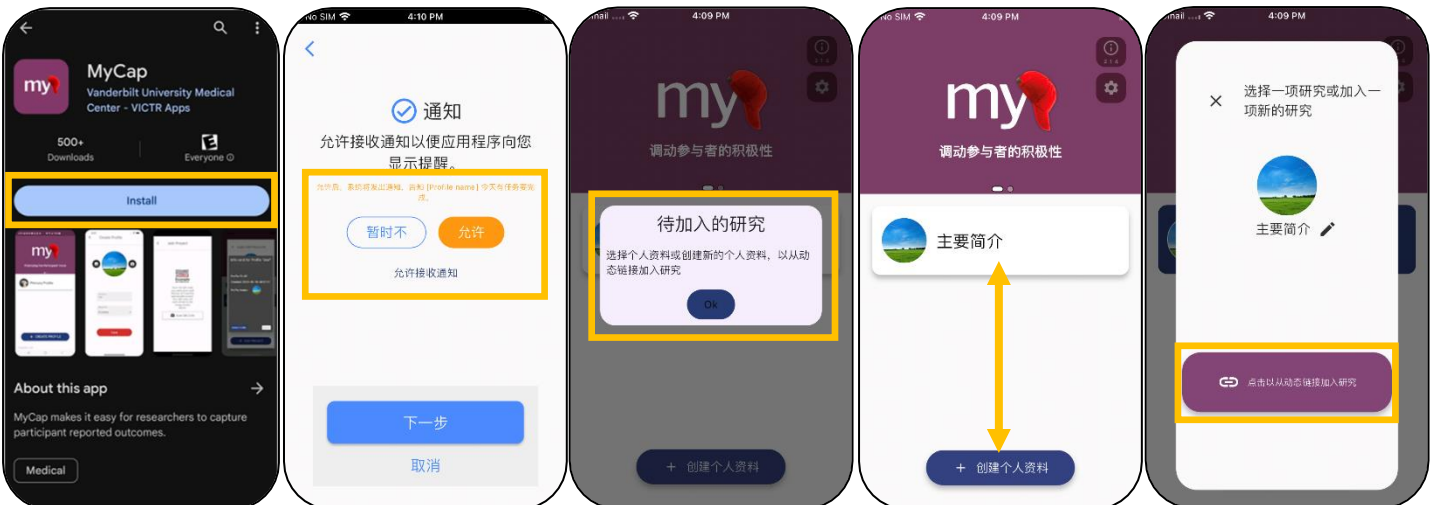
MyCap
Vanderbilt University Medical Center - VICTR Apps
500+
Downloads
Everyone
Install
About this app
MyCap makes it easy for researchers to capture participant reported outcomes.
Medical

No SIM 4:10 PM
通知
允许接收通知以便应用程序向您显示提醒。
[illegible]
暂时不
允许
允许接收通知
下一步
取消

4:09 PM
my
调动参与者的积极性
待加入的研究
选择个人资料或创建新的个人资料，以从动态链接加入研究
Ok
+ 创建个人资料

No SIM 4:09 PM
my
调动参与者的积极性
主要简介
+ 创建个人资料

4:09 PM
选择一项研究或加入一项新的研究
主要简介
点击以从动态链接加入研究